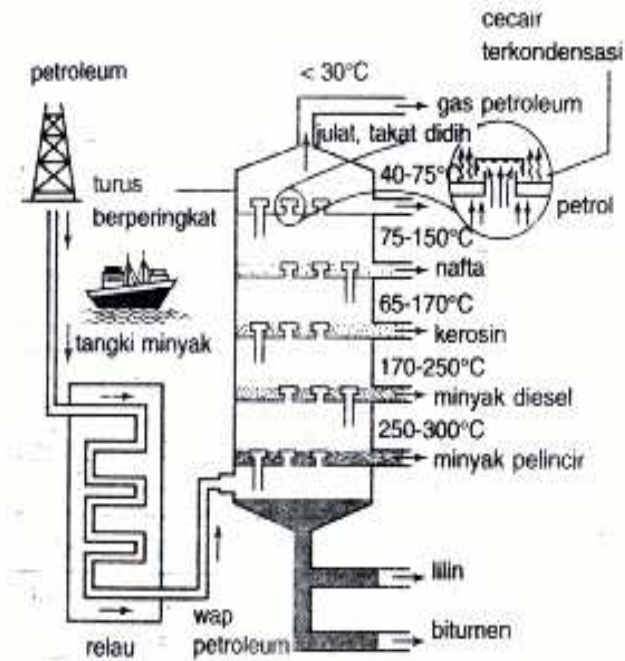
cecair terkondensasi

petroleum

< 30°C

gas petroleum

julat, takat didih

40-75°C

turus berperingkat

petrol

75-150°C

nafta

65-170°C

kerosin

tangki minyak

170-250°C

minyak diesel

250-300°C

minyak pelincir

lilin

wap petroleum

bitumen

relau